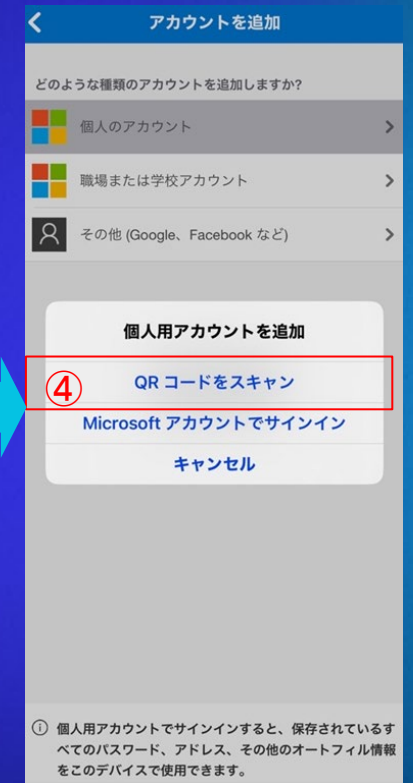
アカウントを追加

どのような種類のアカウントを追加しますか?

個人のアカウント

職場または学校アカウント

その他 (Google、Facebook など)

個人用アカウントを追加

④

QR コードをスキャン

Microsoft アカウントでサインイン

キャンセル

個人用アカウントでサインインすると、保存されているすべてのパスワード、アドレス、その他のオートフィル情報をこのデバイスで使用できます。